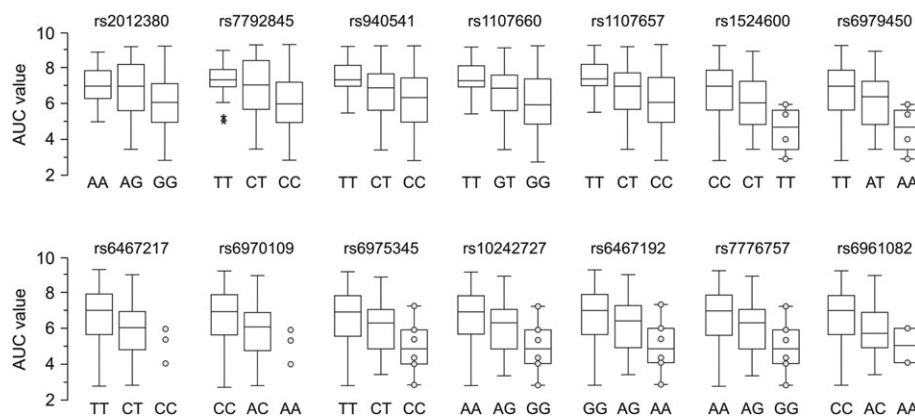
rs2012380 rs7792845 rs940541 rs1107660 rs1107657 rs1524600 rs6979450

10
8
6
4
2

AUC value

AA AG GG
TT CT CC
TT CT CC
TT GT GG
TT CT CC
CC CT TT
TT AT AA

rs6467217 rs6970109 rs6975345 rs10242727 rs6467192 rs7776757 rs6961082

10
8
6
4
2

AUC value

TT CT CC
CC AC AA
TT CT CC
AA AG GG
GG AG AA
AA AG GG
CC AC AA